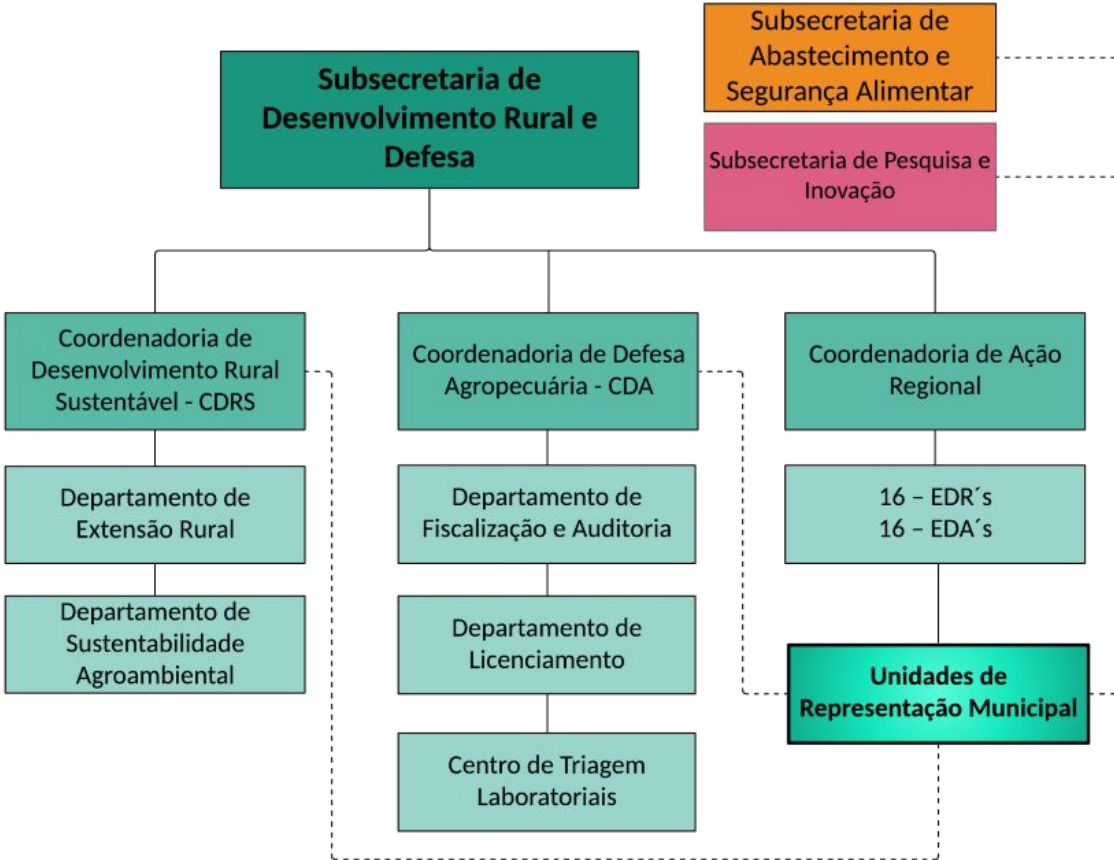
Subsecretaria de Abastecimento e Segurança Alimentar

Subsecretaria de Desenvolvimento Rural e Defesa

Subsecretaria de Pesquisa e Inovação

Coordenadoria de Desenvolvimento Rural Sustentável - CDRS

Departamento de Extensão Rural

Departamento de Sustentabilidade Agroambiental

Coordenadoria de Defesa Agropecuária - CDA

Departamento de Fiscalização e Auditoria

Departamento de Licenciamento

Centro de Triagem Laboratoriais

Coordenadoria de Ação Regional

16 – EDR´s
16 – EDA´s

Unidades de Representação Municipal